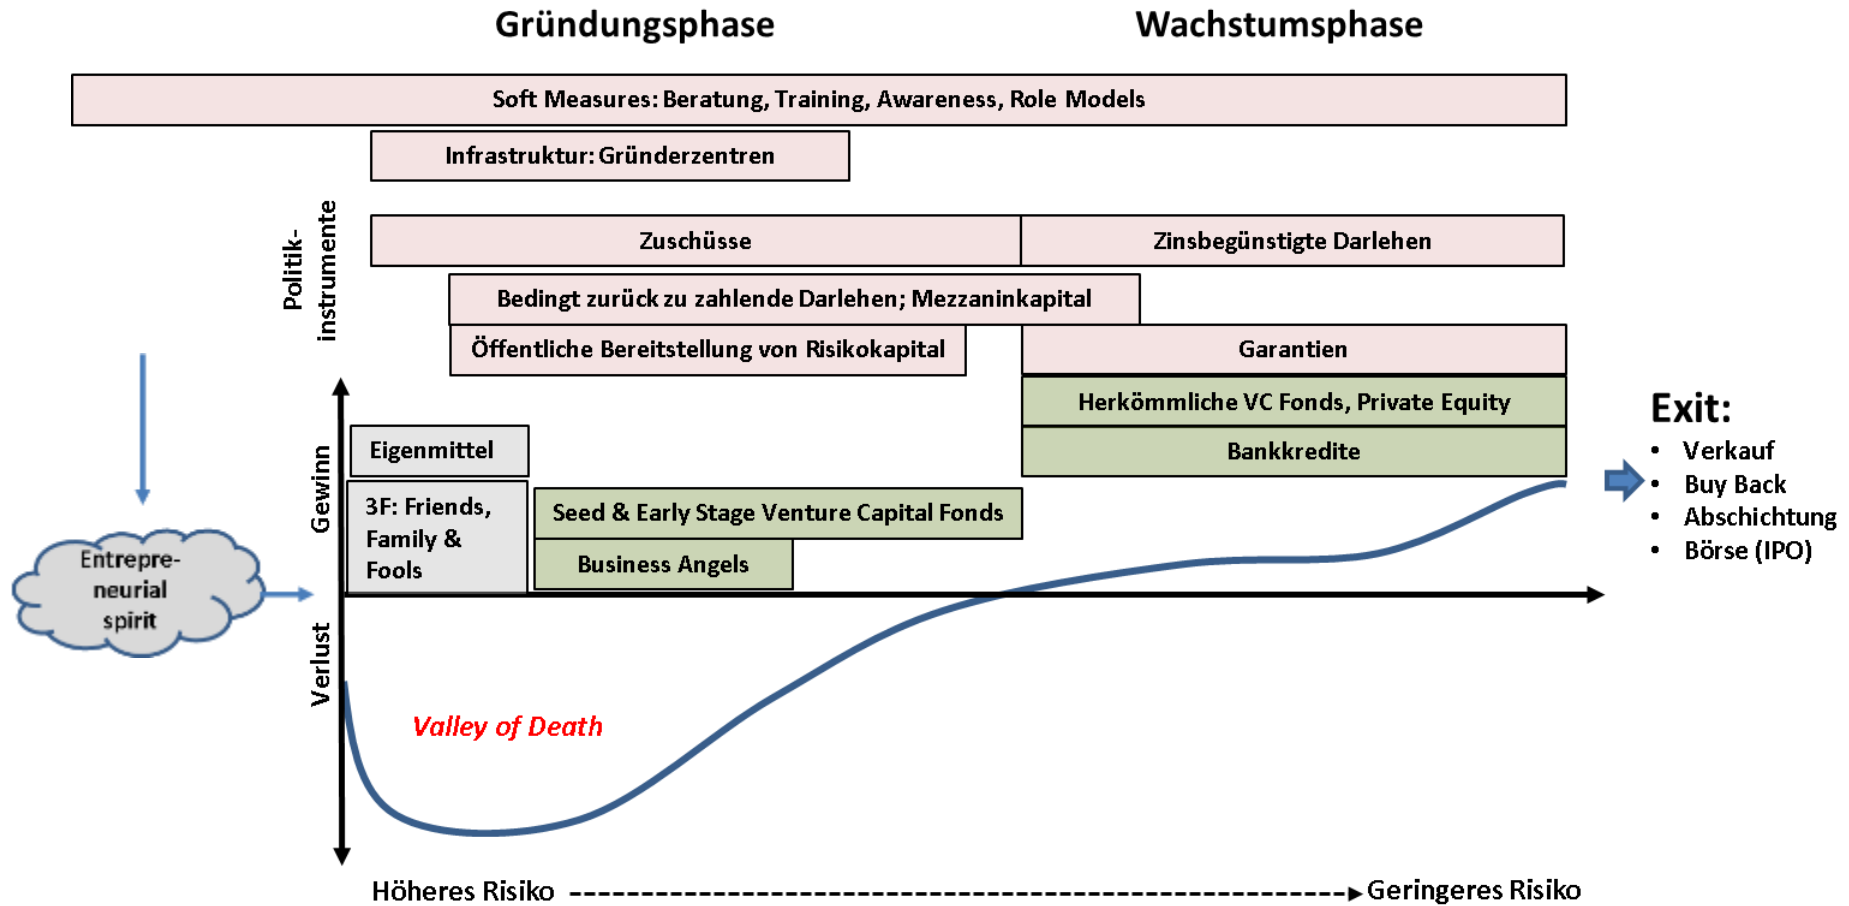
Gründungsphase

Wachstumsphase

Soft Measures: Beratung, Training, Awareness, Role Models

Infrastruktur: Gründerzentren

Politikinstrumente

Zuschüsse

Zinsbegünstigte Darlehen

Bedingt zurück zu zahlende Darlehen; Mezzaninkapital

Öffentliche Bereitstellung von Risikokapital

Garantien

Herkömmliche VC Fonds, Private Equity

Bankkredite

Exit:
• Verkauf
• Buy Back
• Abschichtung
• Börse (IPO)

Gewinn

Eigenmittel

3F: Friends, Family & Fools

Seed & Early Stage Venture Capital Fonds

Business Angels

Entrepreneurial spirit

Verlust

Valley of Death

Höheres Risiko ----------------------------------------------------► Geringeres Risiko